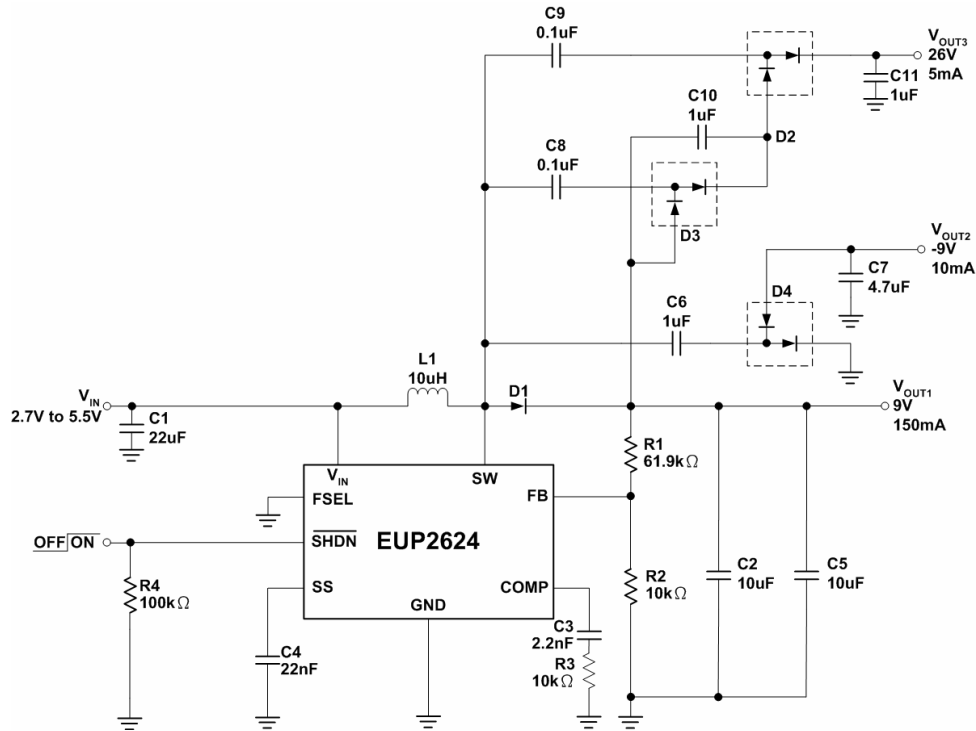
C9
0.1uF

$V_{OUT3}$
26V
5mA

C11
1uF

C10
1uF

D2

C8
0.1uF

D3

$V_{OUT2}$
-9V
10mA

C7
4.7uF

D4

C6
1uF

L1
10uH

$V_{IN}$
2.7V to 5.5V

C1
22uF

D1

$V_{OUT1}$
9V
150mA

R1
61.9kΩ

$V_{IN}$

SW

FSEL

FB

OFF $\overline{ON}$

$\overline{SHDN}$

EUP2624

R4
100kΩ

SS

GND

COMP

R2
10kΩ

C2
10uF

C5
10uF

C4
22nF

C3
2.2nF

R3
10kΩ